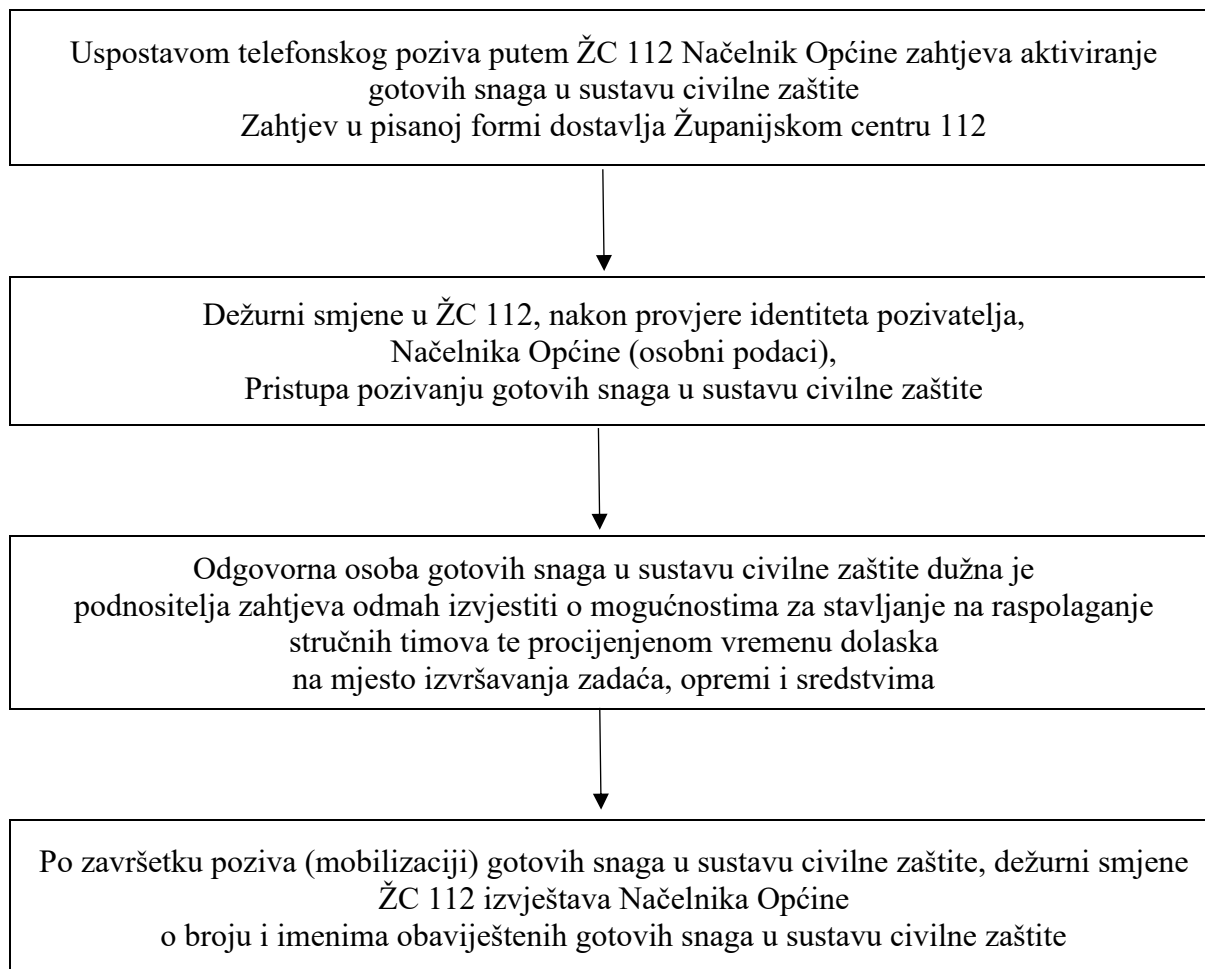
Uspostavom telefonskog poziva putem ŽC 112 Načelnik Općine zahtjeva aktiviranje gotovih snaga u sustavu civilne zaštite
Zahtjev u pisanoj formi dostavlja Županijskom centru 112

Dežurni smjene u ŽC 112, nakon provjere identiteta pozivatelja, Načelnika Općine (osobni podaci), Pristupa pozivanju gotovih snaga u sustavu civilne zaštite

Odgovorna osoba gotovih snaga u sustavu civilne zaštite dužna je podnositelja zahtjeva odmah izvjestiti o mogućnostima za stavljanje na raspolaganje stručnih timova te procijenjenom vremenu dolaska na mjesto izvršavanja zadaća, opremi i sredstvima

Po završetku poziva (mobilizaciji) gotovih snaga u sustavu civilne zaštite, dežurni smjene ŽC 112 izvještava Načelnika Općine o broju i imenima obaviještenih gotovih snaga u sustavu civilne zaštite